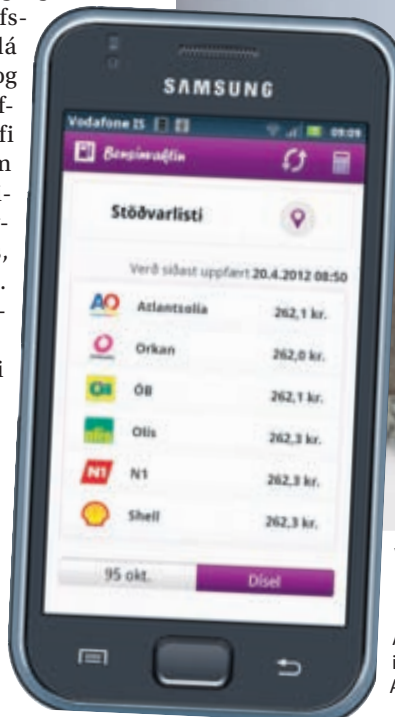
fs-
lá
og
f-
fi
n
-
-
,
.
-

i

SAMSUNG

Vodafone IS 09:09

Bensínvaktin

Stöðvarlisti

Verð síðast uppfært 20.4.2012 08:50

| | |
|---|---|
| Atlantsolía | 262,1 kr. |
| Orkan | 262,0 kr. |
| ÓB | 262,1 kr. |
| Olís | 262,3 kr. |
| N1 | 262,3 kr. |
| Shell | 262,3 kr. |

95 okt. Dísel

A
i
A